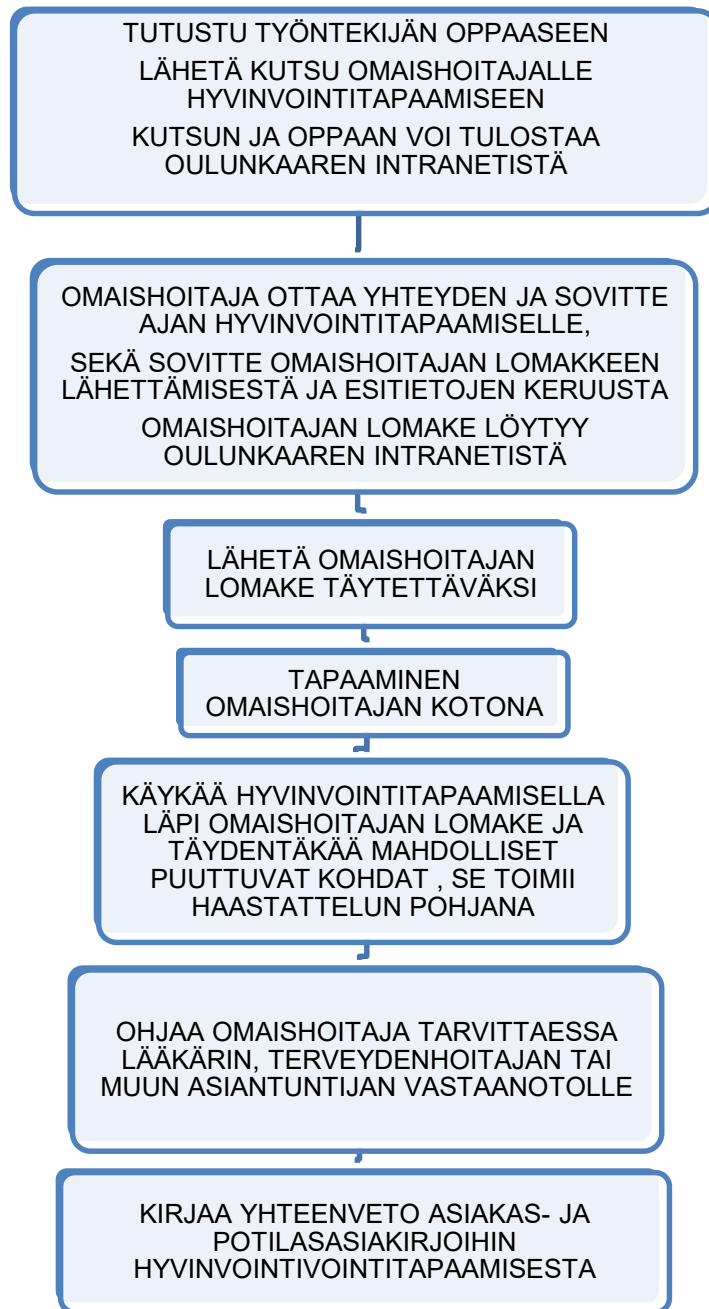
TUTUSTU TYÖNTEKIJÄN OPPAASEEN

LÄHETÄ KUTSU OMAISHOITAJALLE HYVINVOINTITAPAAMISEEN

KUTSUN JA OPPAAN VOI TULOSTAA OULUNKAAREN INTRANETISTÄ

OMAISHOITAJA OTTAA YHTEYDEN JA SOVITTE AJAN HYVINVOINTITAPAAMISELLE,

SEKÄ SOVITTE OMAISHOITAJAN LOMAKKEEN LÄHETTÄMISESTÄ JA ESITIETOJEN KERUUSTA

OMAISHOITAJAN LOMAKE LÖYTYY OULUNKAAREN INTRANETISTÄ

LÄHETÄ OMAISHOITAJAN LOMAKE TÄYTETTÄVÄKSI

TAPAAMINEN OMAISHOITAJAN KOTONA

KÄYKÄÄ HYVINVOINTITAPAAMISELLA LÄPI OMAISHOITAJAN LOMAKE JA TÄYDENTÄKÄÄ MAHDOLLISET PUUTTUVAT KOHDAT , SE TOIMII HAASTATTELUN POHJANA

OHJAA OMAISHOITAJA TARVITTAESSA LÄÄKÄRIN, TERVEYDENHOITAJAN TAI MUUN ASIANTUNTIJAN VASTAANOTOLLE

KIRJAA YHTEENVETO ASIAKAS- JA POTILASASIAKIRJOIHIN HYVINVOINTIVOINTITAPAAMISESTA